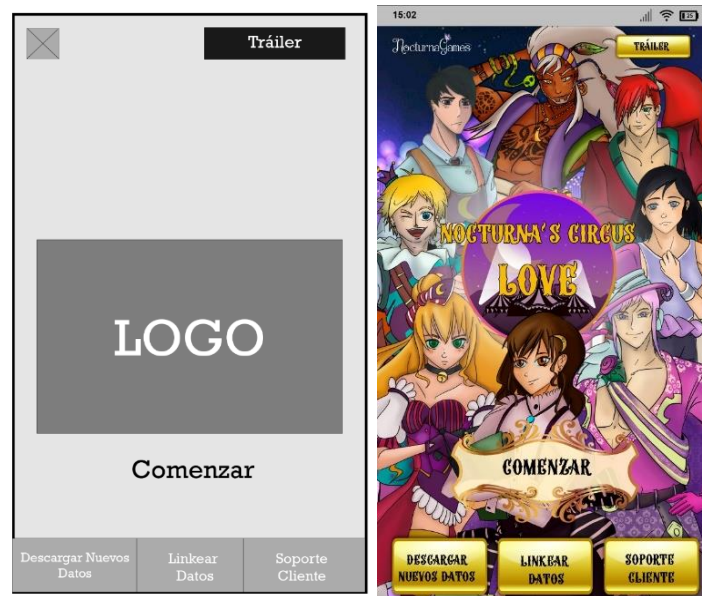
Tráiler

LOGO

Comenzar

Descargar Nuevos Datos | Linkear Datos | Soporte Cliente

15:02

25

NocturnaGames

TRÁILER

NOCTURNA'S CIRCUS LOVE

COMENZAR

DESCARGAR NUEVOS DATOS | LINKEAR DATOS | SOPORTE CLIENTE